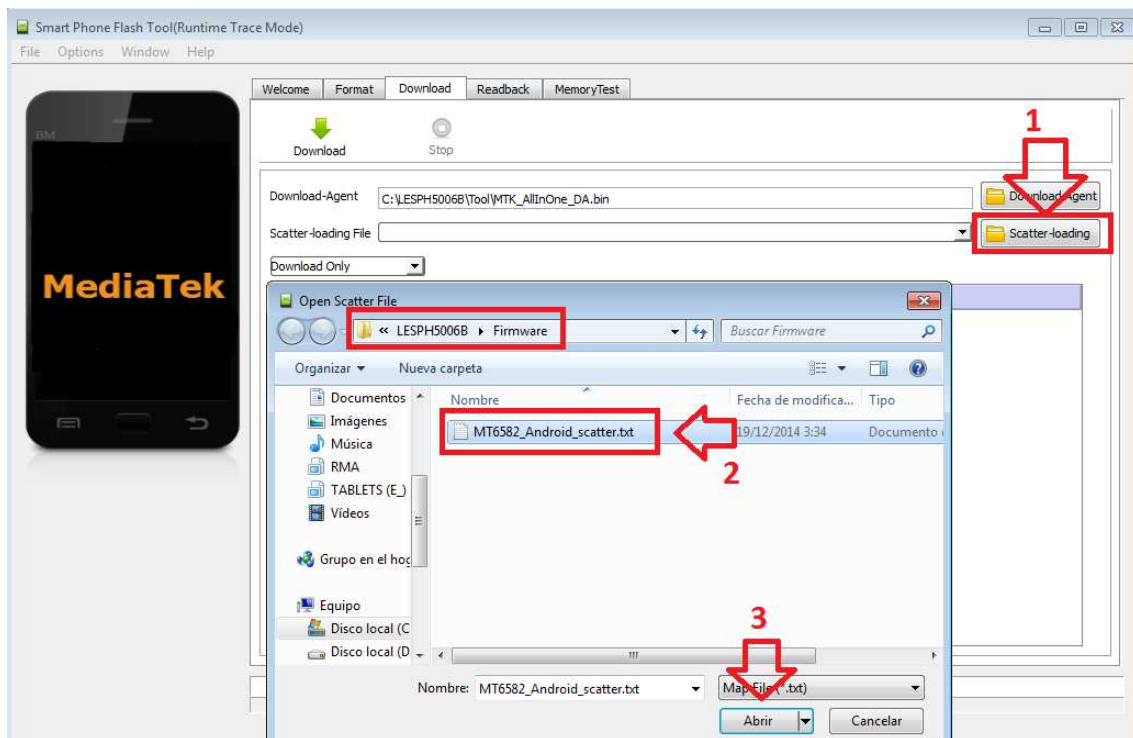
Smart Phone Flash Tool(Runtime Trace Mode)

File Options Window Help

BM

MediaTek

Welcome Format Download Readback MemoryTest

Download Stop

1

Download-Agent C:\LESPH5006B\Tool\MTK_AllInOne_DA.bin Download Agent

Scatter-loading File Scatter-loading

Download Only

Open Scatter File

« LESPH5006B ▸ Firmware Buscar Firmware

Organizar ▾ Nueva carpeta

Documentos
Imágenes
Música
RMA
TABLETS (E_)
Vídeos

Grupo en el hog

Equipo
Disco local (C
Disco local (D

Nombre Fecha de modifica... Tipo

MT6582_Android_scatter.txt 19/12/2014 3:34 Documento

2

3

Nombre: MT6582_Android_scatter.txt Map File (*.txt)

Abrir Cancelar